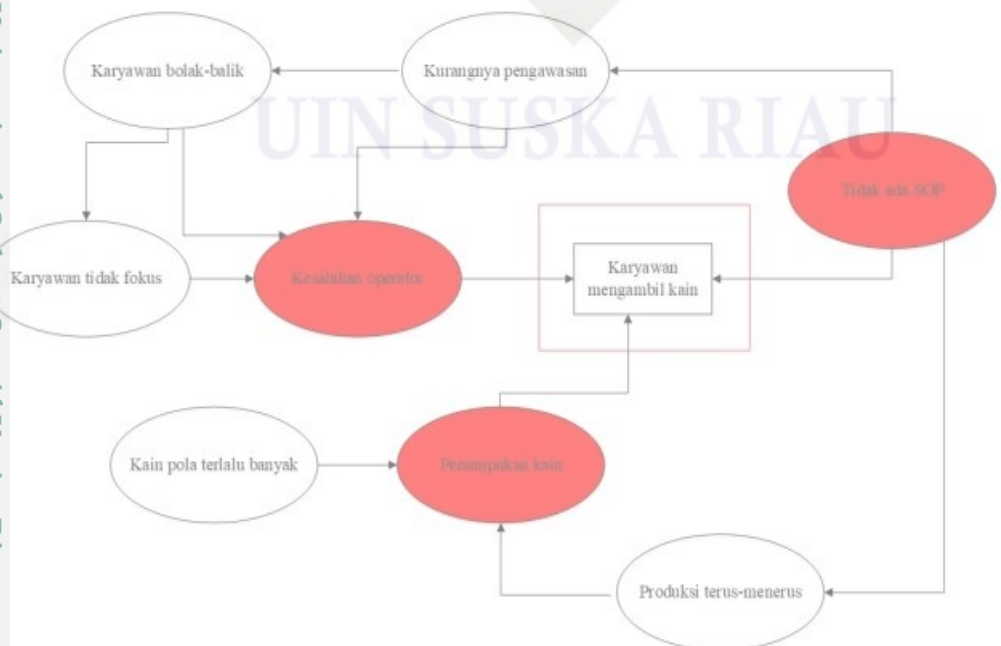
UIN SUSKA RIAU

Karyawan bolak-balik

Kurangnya pengawasan

Tidak ada SOP

Karyawan tidak fokus

Kesalahan operator

Karyawan mengambil kain

Kain pola terlalu banyak

Penumpukan kain

Produksi terus-menerus